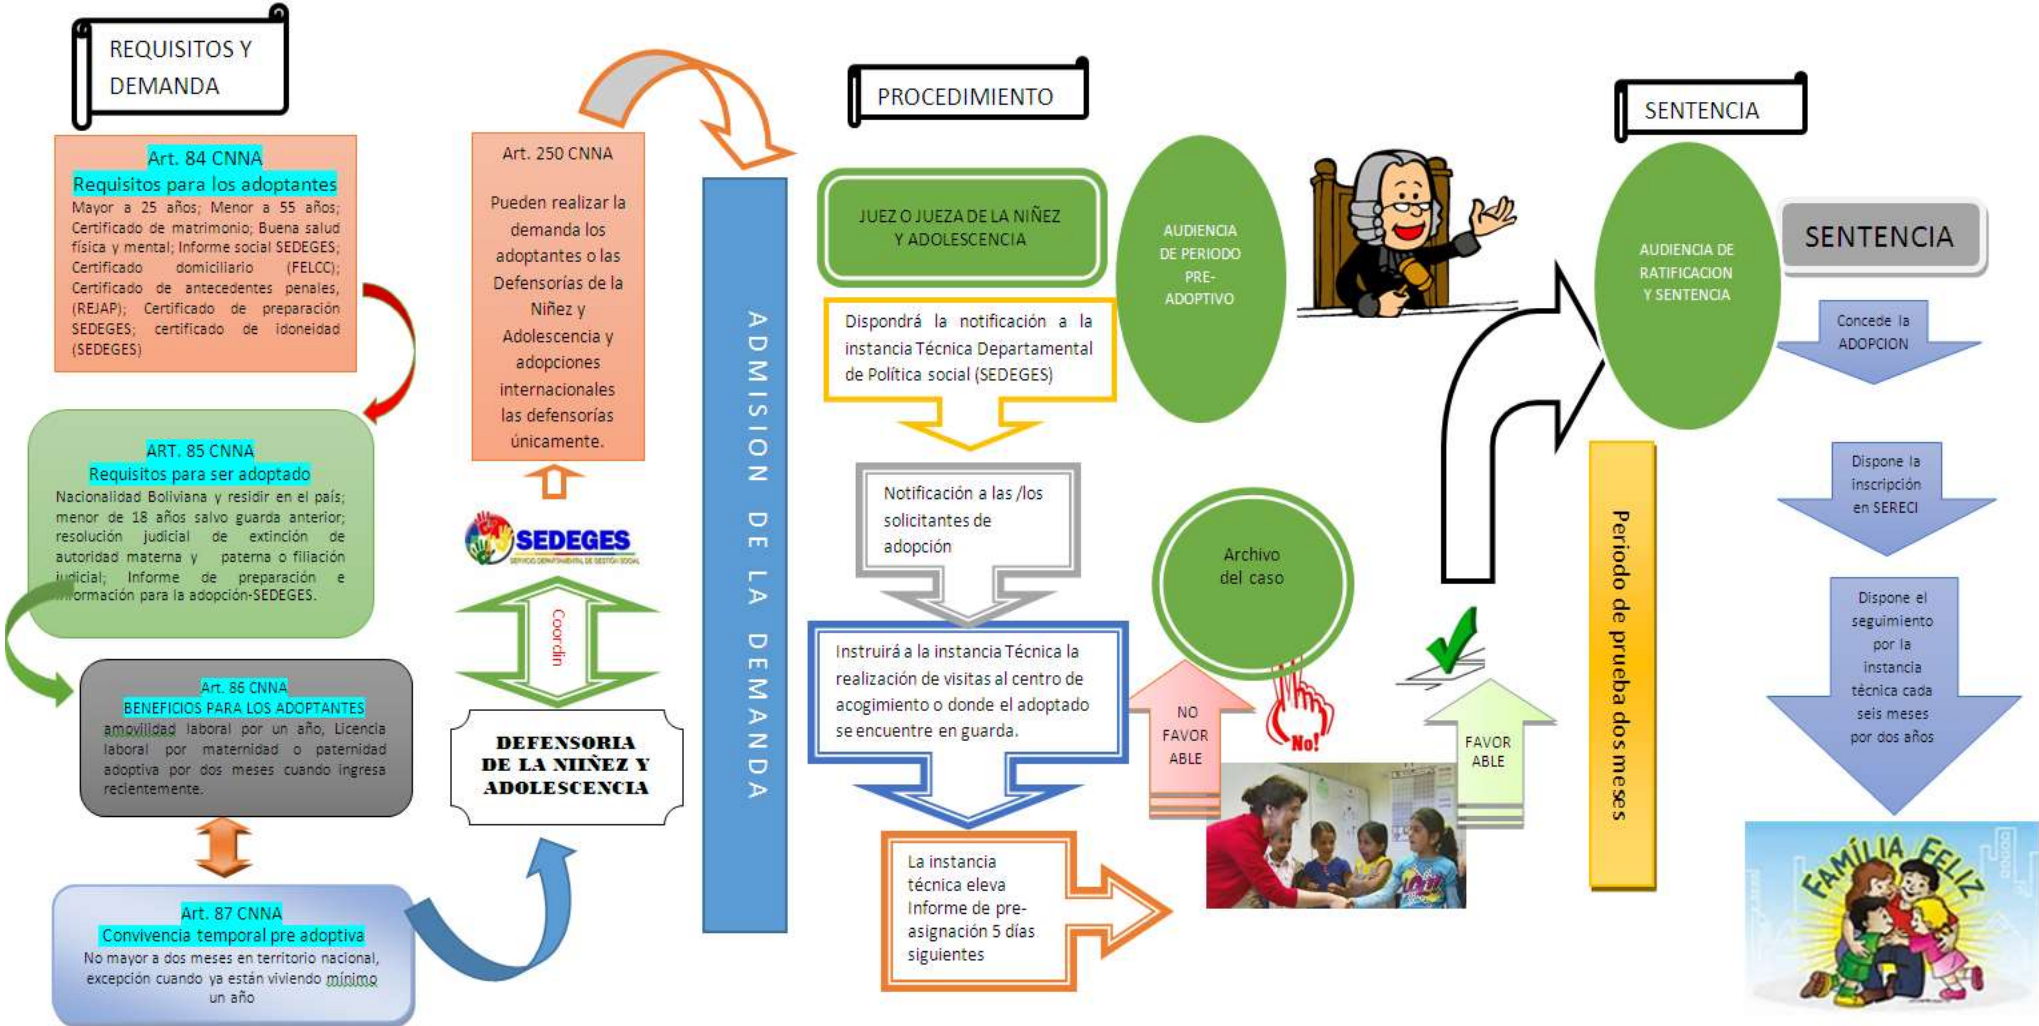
REQUISITOS Y DEMANDA

Art. 84 CNNA
Requisitos para los adoptantes
Mayor a 25 años; Menor a 55 años; Certificado de matrimonio; Buena salud física y mental; Informe social SEDEGES; Certificado domiciliario (FELCC); Certificado de antecedentes penales, (REJAP); Certificado de preparación SEDEGES; certificado de idoneidad (SEDEGES)

ART. 85 CNNA
Requisitos para ser adoptado
Nacionalidad Boliviana y residir en el país; menor de 18 años salvo guarda anterior; resolución judicial de extinción de autoridad materna y paterna o filiación judicial; Informe de preparación e información para la adopción-SEDEGES.

Art. 86 CNNA
BENEFICIOS PARA LOS ADOPTANTES
amovilidad laboral por un año, Licencia laboral por maternidad o paternidad adoptiva por dos meses cuando ingresa recientemente.

Art. 87 CNNA
Convivencia temporal pre adoptiva
No mayor a dos meses en territorio nacional, excepción cuando ya están viviendo mínimo un año

Art. 250 CNNA

Pueden realizar la demanda los adoptantes o las Defensorías de la Niñez y Adolescencia y adopciones internacionales las defensorías únicamente.

SEDEGES
SERVICIO DEPARTAMENTAL DE GESTIÓN SOCIAL

Coordin

DEFENSORIA DE LA NIÑEZ Y ADOLESCENCIA

ADMISION DE LA DEMANDA

PROCEDIMIENTO

JUEZ O JUEZA DE LA NIÑEZ Y ADOLESCENCIA

Dispondrá la notificación a la instancia Técnica Departamental de Política social (SEDEGES)

Notificación a las /los solicitantes de adopción

Instruirá a la instancia Técnica la realización de visitas al centro de acogimiento o donde el adoptado se encuentre en guarda.

La instancia técnica eleva Informe de pre-asignación 5 días siguientes

AUDIENCIA DE PERIODO PRE-ADOPTIVO

Archivo del caso

NO FAVOR ABLE

No!

FAVOR ABLE

Periodo de prueba dos meses

SENTENCIA

AUDIENCIA DE RATIFICACION Y SENTENCIA

SENTENCIA

Concede la ADOPCION

Dispone la inscripción en SERECI

Dispone el seguimiento por la instancia técnica cada seis meses por dos años

FAMILIA FELIZ